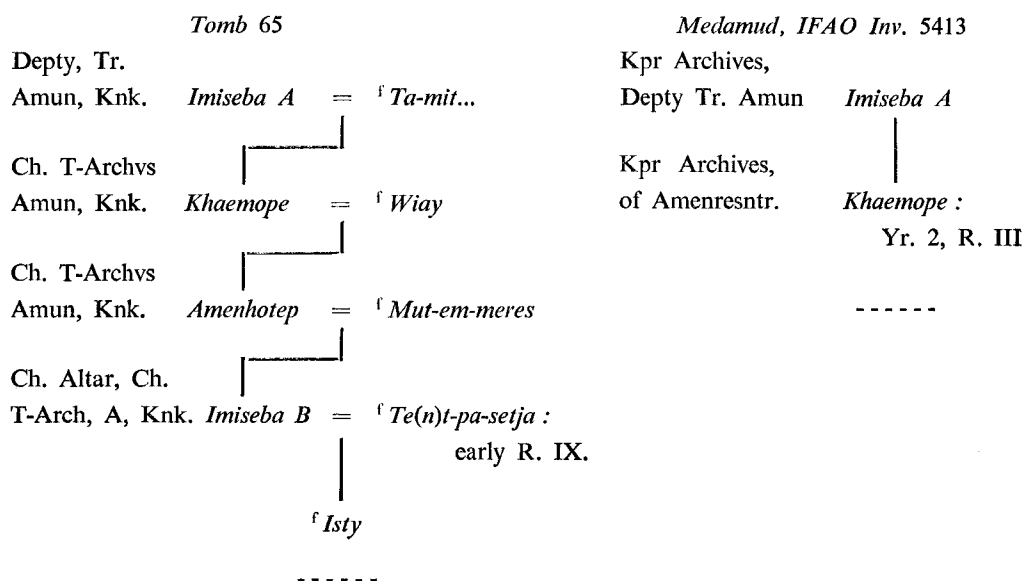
Tomb 65

Depty, Tr. Amun, Knk. Imiseba A = $^{f}$Ta-mit...

Ch. T-Archvs Amun, Knk. Khaemope = $^{f}$Wiay

Ch. T-Archvs Amun, Knk. Amenhotep = $^{f}$Mut-em-meres

Ch. Altar, Ch. T-Arch, A, Knk. Imiseba B = $^{f}$Te(n)t-pa-setja : early R. IX.

$^{f}$Isty

------

Medamud, IFAO Inv. 5413

Kpr Archives, Depty Tr. Amun Imiseba A

Kpr Archives, of Amenresntr. Khaemope : Yr. 2, R. III

------